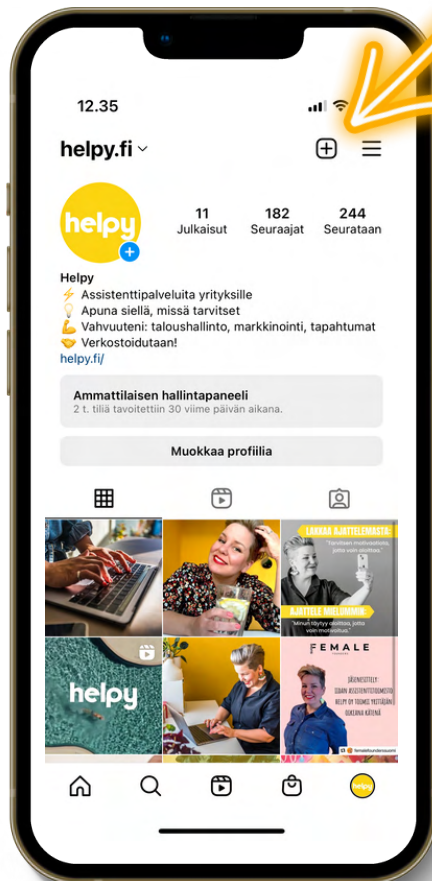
12.35

helpy.fi

helpy

11 Julkaisut
182 Seuraajat
244 Seurataan

Helpy
⚡ Assistenttipalveluita yrityksille
💡 Apuna siellä, missä tarvitset
💪 Vahvuuteni: taloushallinto, markkinointi, tapahtumat
🤝 Verkostoidutaan!
helpy.fi/

Ammattilaisen hallintapaneeli
2 t. tiliä tavoitettiin 30 viime päivän aikana.

Muokkaa profiilia

LAKKAA AJATTELEMASTA:
"Tarvitsen motivaatiota, jotta voin aloittaa."
AJATTELE MIELUUMMIN:
"Minun täytyy aloittaa, jotta voin motivoitua."

helpy

FEMALE
JÄSENESITTELY:
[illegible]

helpy